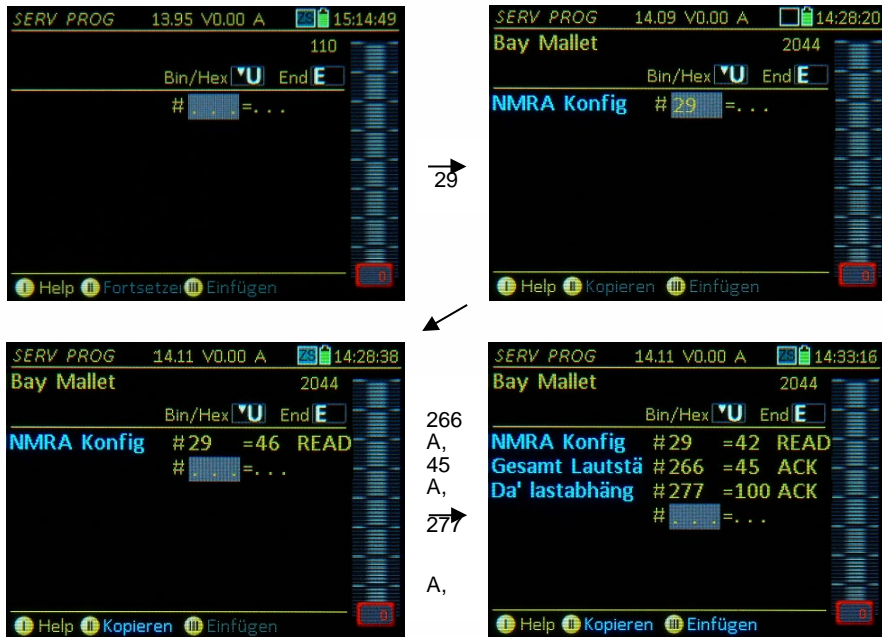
SERV PROG 13.95 V0.00 A ZS 15:14:49
110
Bin/Hex U End E
# . . . =. . .
I Help II Fortsetzen III Einfügen

29

SERV PROG 14.09 V0.00 A 14:28:20
Bay Mallet 2044
Bin/Hex U End E
NMRA Konfig # 29 =. . .
I Help II Kopieren III Einfügen

SERV PROG 14.11 V0.00 A ZS 14:28:38
Bay Mallet 2044
Bin/Hex U End E
NMRA Konfig #29 =46 READ
# . . . =. . .
I Help II Kopieren III Einfügen

266
A,
45
A,
277

A,

SERV PROG 14.11 V0.00 A ZS 14:33:16
Bay Mallet 2044
Bin/Hex U End E
NMRA Konfig #29 =42 READ
Gesamt Lautstä #266 =45 ACK
Da' lastabhäng #277 =100 ACK
# . . . =. . .
I Help II Kopieren III Einfügen